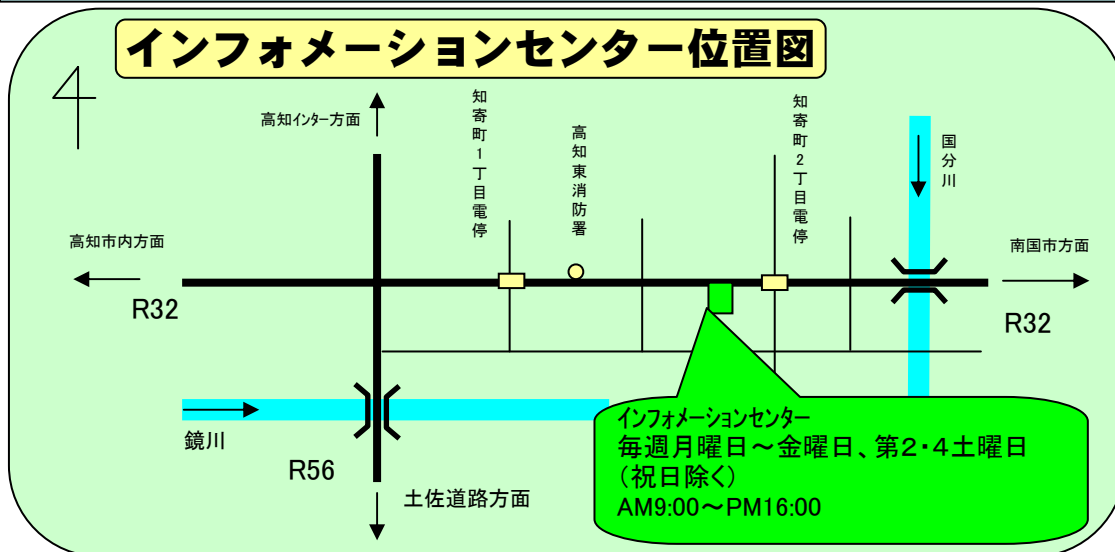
インフォメーションセンター位置図

4

高知インター方面

知寄町1丁目電停

高知東消防署

知寄町2丁目電停

国分川

高知市内方面

南国市方面

R32

R32

鏡川

R56

土佐道路方面

インフォメーションセンター
毎週月曜日～金曜日、第2・4土曜日
（祝日除く）
AM9:00～PM16:00